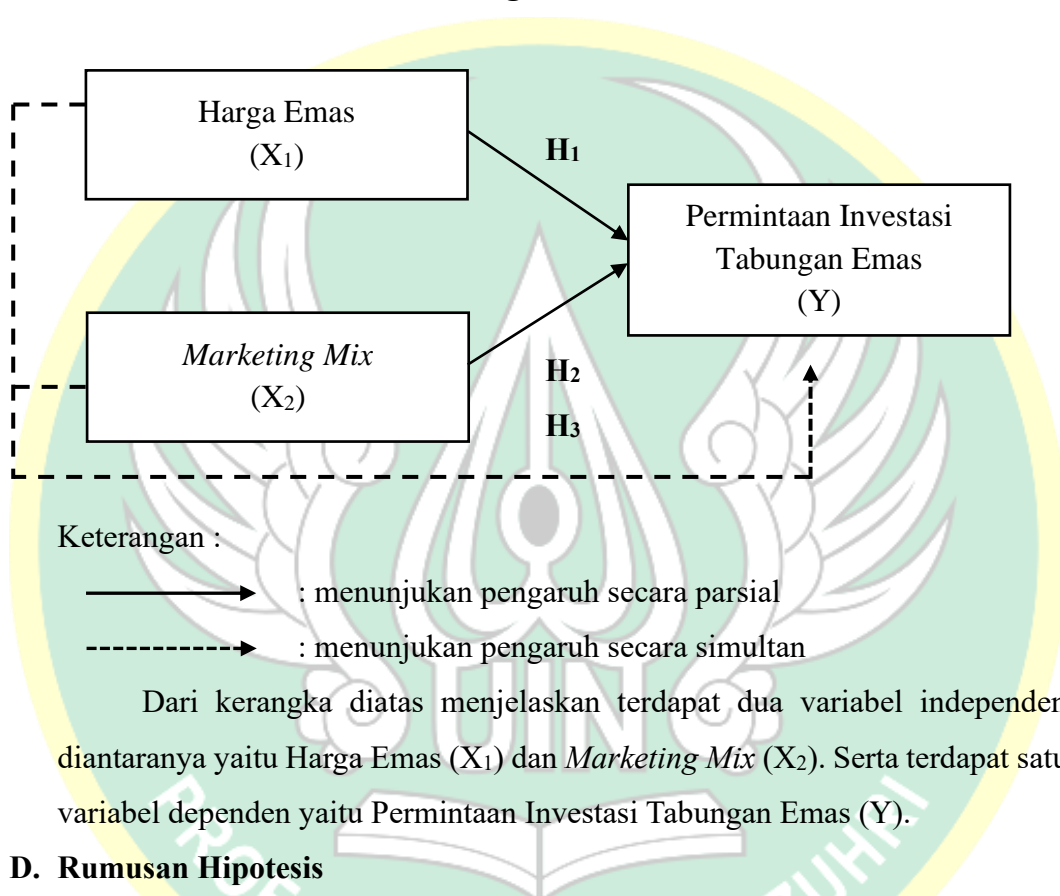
Harga Emas
($X_1$)

$H_1$

Permintaan Investasi Tabungan Emas
(Y)

*Marketing Mix*
($X_2$)

$H_2$

$H_3$

Keterangan :

: menunjukan pengaruh secara parsial

: menunjukan pengaruh secara simultan

Dari kerangka diatas menjelaskan terdapat dua variabel independen diantaranya yaitu Harga Emas ($X_1$) dan *Marketing Mix* ($X_2$). Serta terdapat satu variabel dependen yaitu Permintaan Investasi Tabungan Emas (Y).

**D. Rumusan Hipotesis**